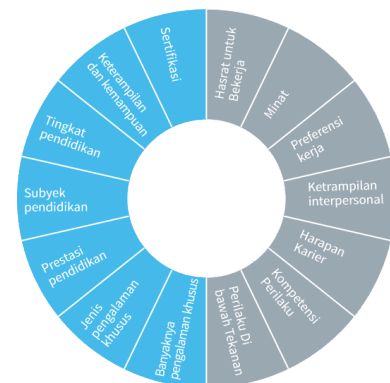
Sertifikasi

Keterampilan dan kemampuan

Tingkat pendidikan

Subyek pendidikan

Prestasi pendidikan

Jenis pengalaman khusus

Banyaknya pengalaman khusus

Hasrat untuk Bekerja

Minat

Preferensi kerja

Ketrampilan interpersonal

Harapan Karier

Kompetensi Perilaku

Perilaku Di bawah Tekanan